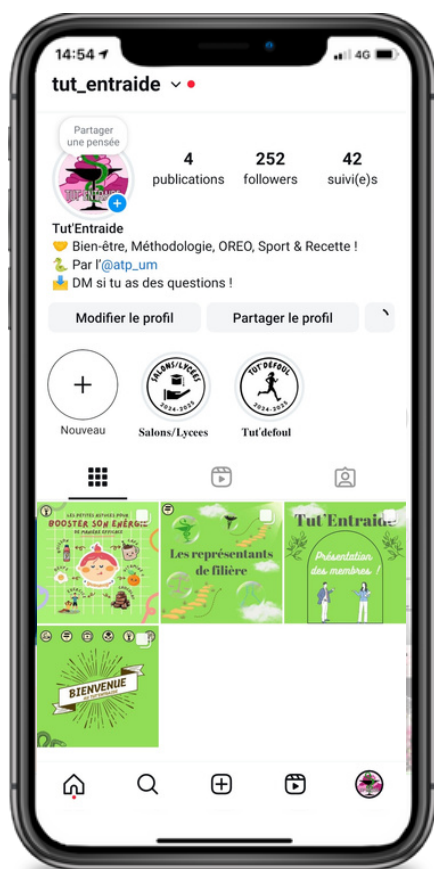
14:54

4G

tut_entraide

Partager une pensée

4 publications

252 followers

42 suivi(e)s

Tut'Entraide

🤝 Bien-être, Méthodologie, OREO, Sport & Recette !

🐍 Par l'@atp_um

📩 DM si tu as des questions !

Modifier le profil

Partager le profil

Nouveau

SALONS/LYCÉES 2024-2025

Salons/Lycees

TUT'DEFOUL 2024-2025

Tut'defoul

LES PETITES ASTUCES POUR BOOSTER SON ÉNERGIE DE MANIÈRE DURABLE

Les représentants de filière

Tut'Entraide

Présentation des membres !

BIENVENUE

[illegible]